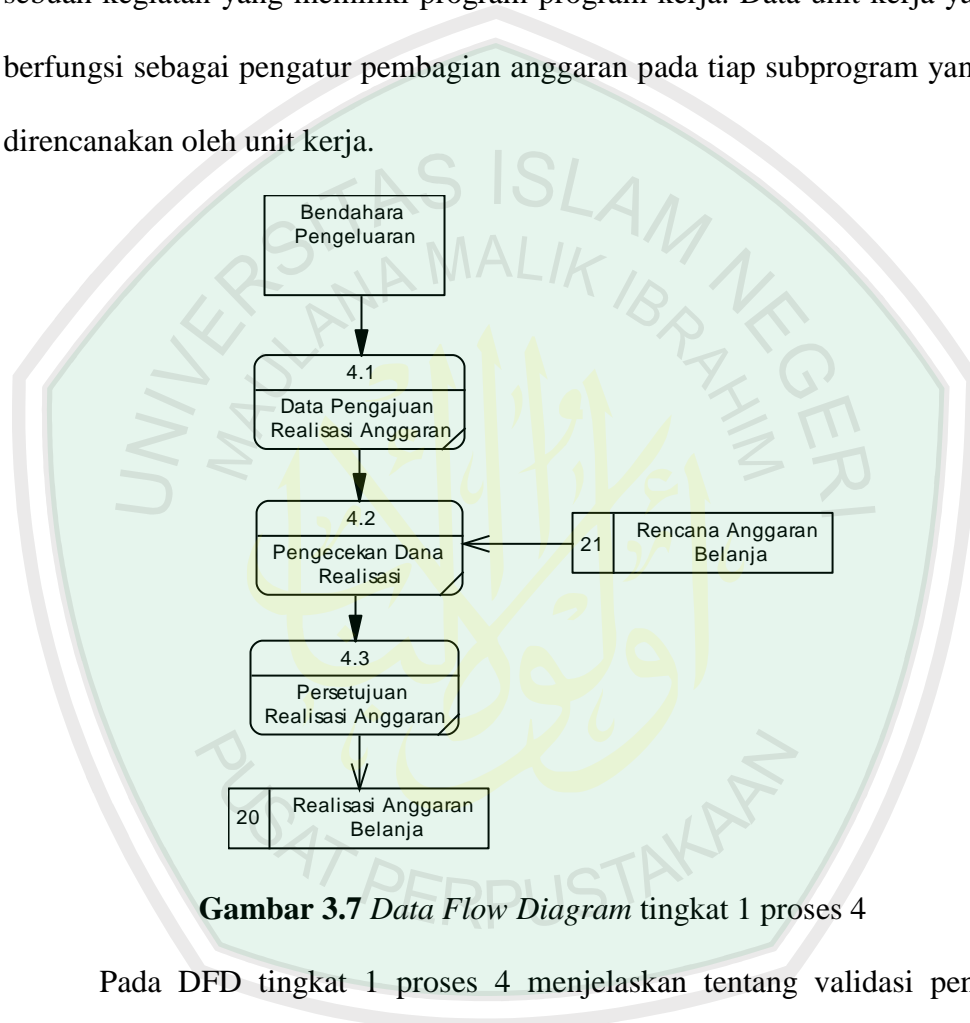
sebuah kegiatan yang memiliki program-program kerja. Data unit kerja y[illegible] berfungsi sebagai pengatur pembagian anggaran pada tiap subprogram yan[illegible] direncanakan oleh unit kerja.

UNIVERSITAS ISLAM NEGERI MAULANA MALIK IBRAHIM

Bendahara Pengeluaran

4.1
Data Pengajuan Realisasi Anggaran

4.2
Pengecekan Dana Realisasi

21 | Rencana Anggaran Belanja

4.3
Persetujuan Realisasi Anggaran

20 | Realisasi Anggaran Belanja

PUSAT PERPUSTAKAAN

**Gambar 3.7** *Data Flow Diagram* tingkat 1 proses 4

Pada DFD tingkat 1 proses 4 menjelaskan tentang validasi per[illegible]